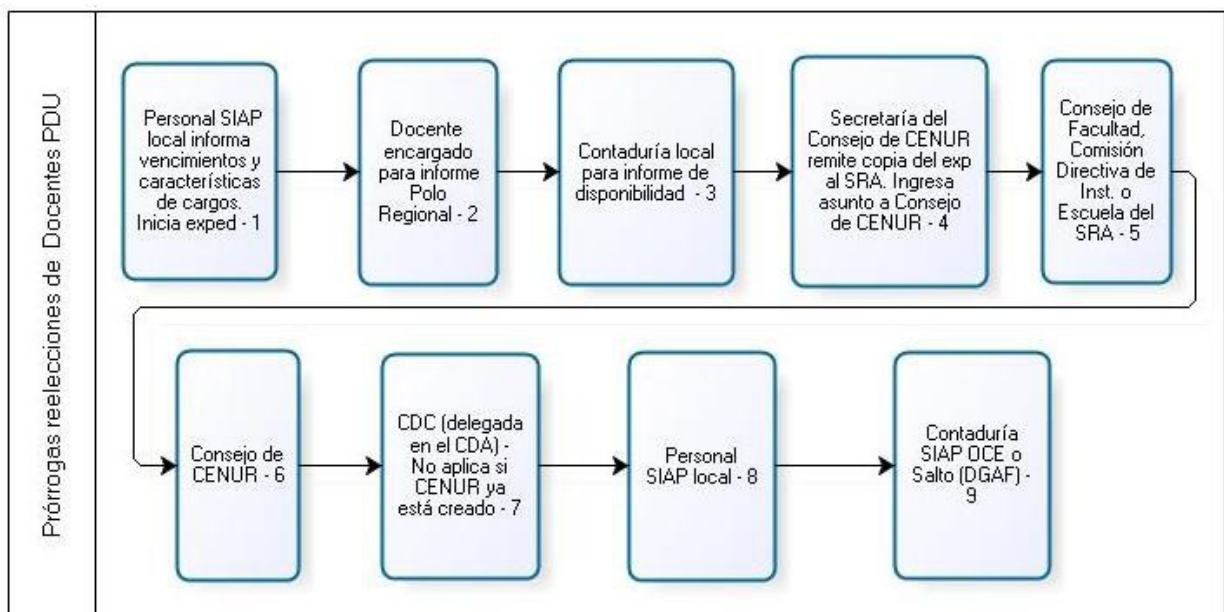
Prórrogas reelecciones de Docentes PDU

Personal SIAP local informa vencimientos y características de cargos. Inicia exped - 1

Docente encargado para informe Polo Regional - 2

Contaduría local para informe de disponibilidad - 3

Secretaría del Consejo de CENUR remite copia del exp al SRA. Ingresa asunto a Consejo de CENUR - 4

Consejo de Facultad, Comisión Directiva de Inst. o Escuela del SRA - 5

Consejo de CENUR - 6

CDC (delegada en el CDA) - No aplica si CENUR ya está creado - 7

Personal SIAP local - 8

Contaduría SIAP OCE o Salto (DGAF) - 9